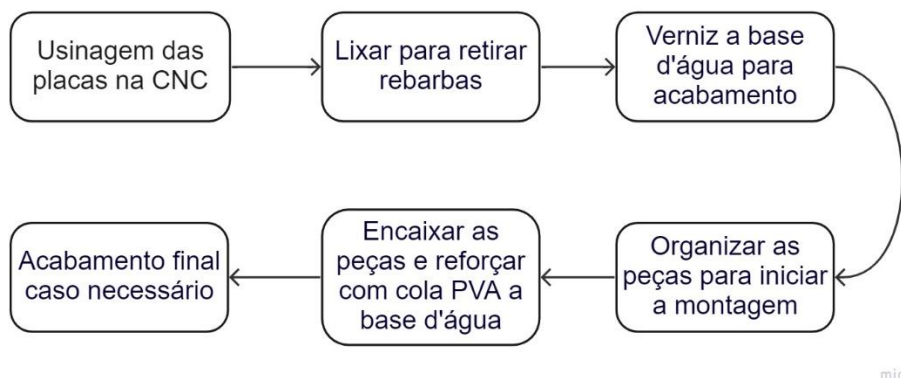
Usinagem das placas na CNC

Lixar para retirar rebarbas

Verniz a base d'água para acabamento

Organizar as peças para iniciar a montagem

Encaixar as peças e reforçar com cola PVA a base d'água

Acabamento final caso necessário

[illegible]